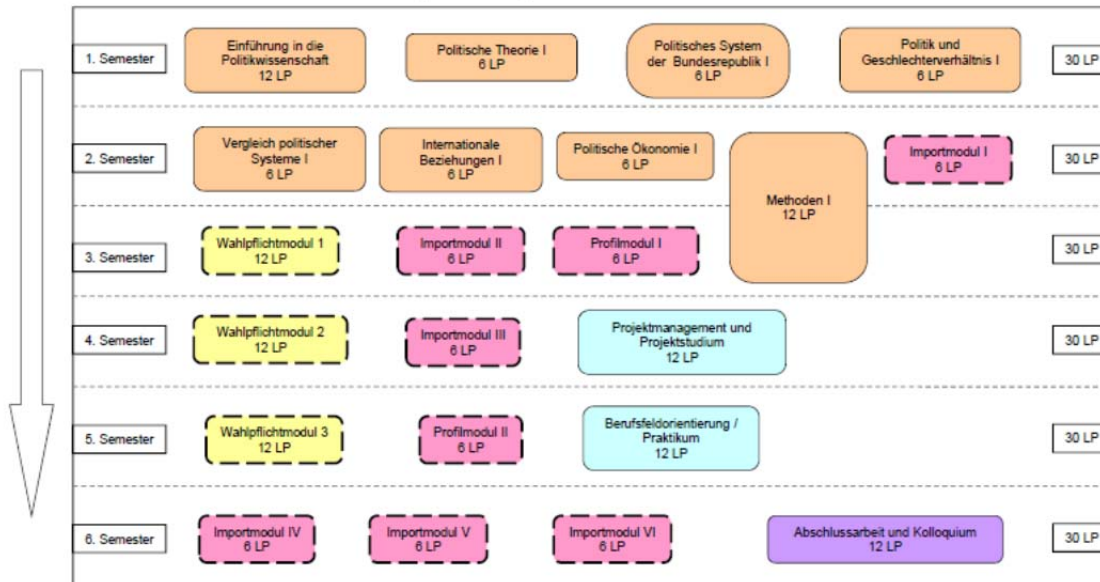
1. Semester

Einführung in die Politikwissenschaft 12 LP

Politische Theorie I 6 LP

Politisches System der Bundesrepublik I 6 LP

Politik und Geschlechterverhältnis I 6 LP

30 LP

2. Semester

Vergleich politischer Systeme I 6 LP

Internationale Beziehungen I 6 LP

Politische Ökonomie I 6 LP

Methoden I 12 LP

Importmodul I 6 LP

30 LP

3. Semester

Wahlpflichtmodul 1 12 LP

Importmodul II 6 LP

Profilmodul I 6 LP

30 LP

4. Semester

Wahlpflichtmodul 2 12 LP

Importmodul III 6 LP

Projektmanagement und Projektstudium 12 LP

30 LP

5. Semester

Wahlpflichtmodul 3 12 LP

Profilmodul II 6 LP

Berufsfeldorientierung / Praktikum 12 LP

30 LP

6. Semester

Importmodul IV 6 LP

Importmodul V 6 LP

Importmodul VI 6 LP

Abschlussarbeit und Kolloquium 12 LP

30 LP